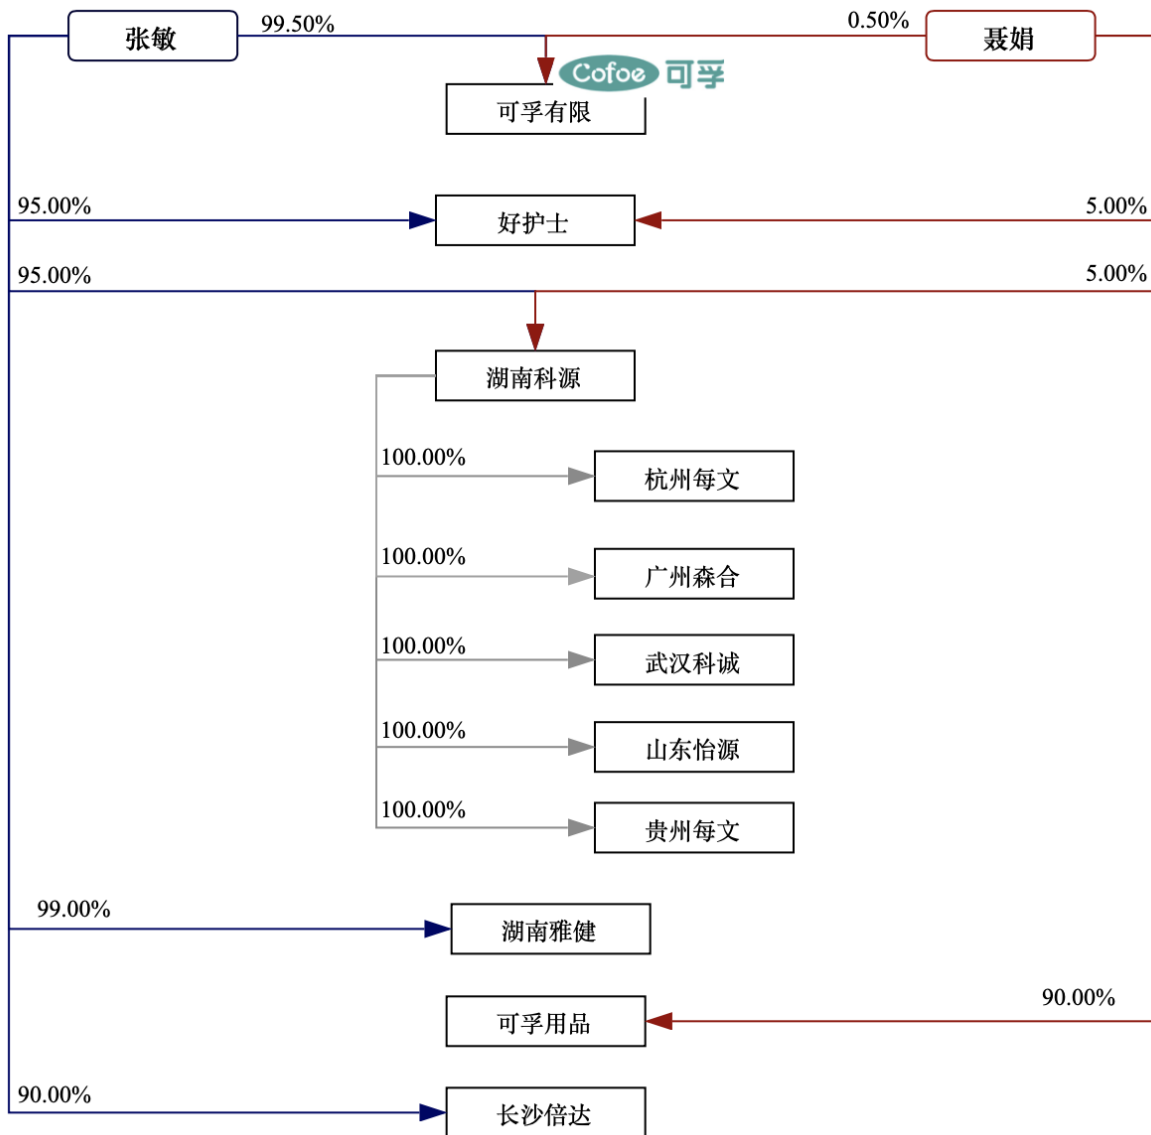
张敏
99.50%
0.50%
聂娟
Cofoe 可孚
可孚有限
95.00%
好护士
5.00%
95.00%
5.00%
湖南科源
100.00%
杭州每文
100.00%
广州森合
100.00%
武汉科诚
100.00%
山东怡源
100.00%
贵州每文
99.00%
湖南雅健
90.00%
可孚用品
90.00%
长沙倍达